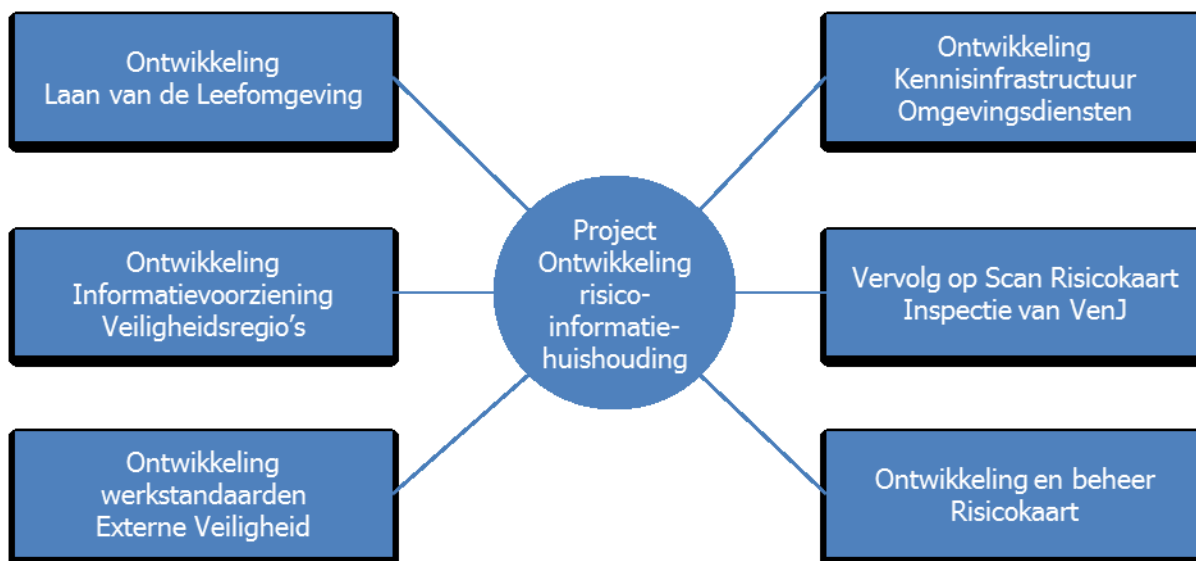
Ontwikkeling
Laan van de Leefomgeving

Ontwikkeling
Kennisinfrastructuur
Omgevingsdiensten

Ontwikkeling
Informatievoorziening
Veiligheidsregio's

Project
Ontwikkeling
risico-
informatie-
huishouding

Vervolg op Scan Risicokaart
Inspectie van VenJ

Ontwikkeling
werkstandaarden
Externe Veiligheid

Ontwikkeling en beheer
Risicokaart